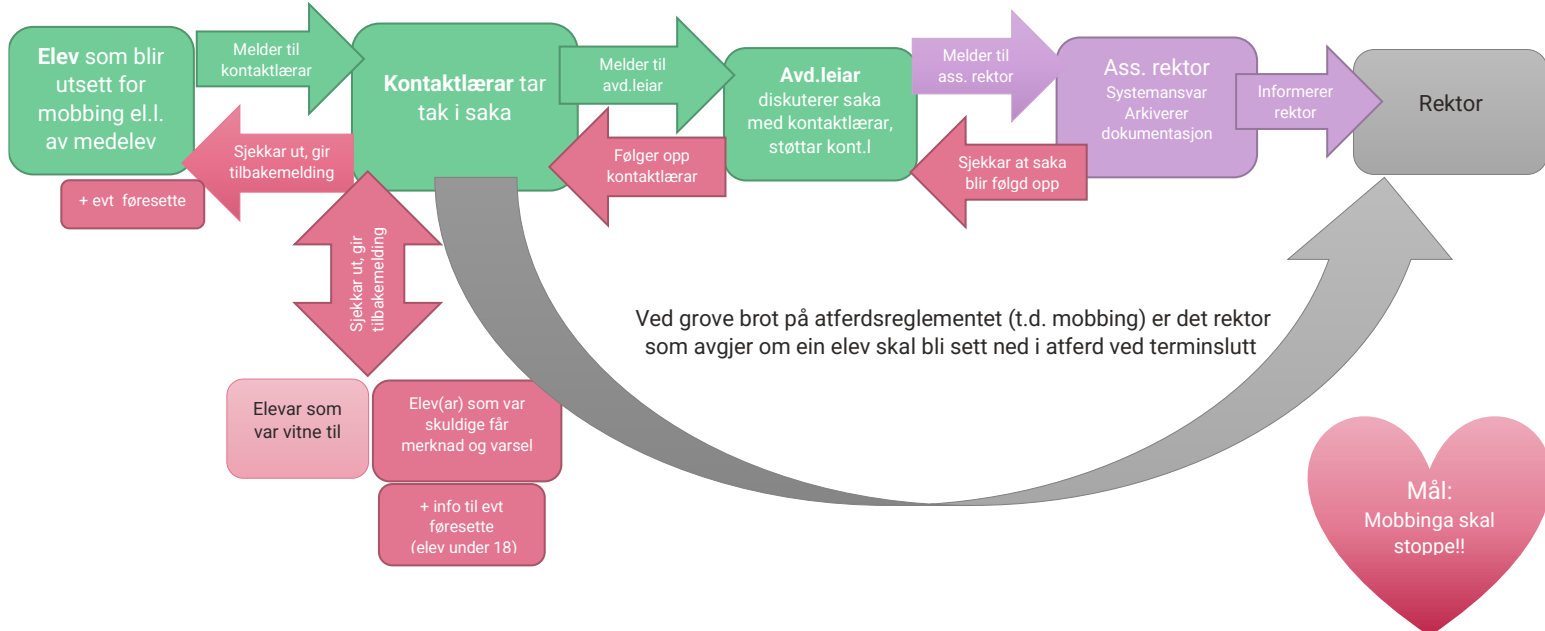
Elev som blir utsett for mobbing el.l. av medelev

Melder til kontaktlærar

Sjekkar ut, gir tilbakemelding

+ evt føresette

Kontaktlærar tar tak i saka

Melder til avd.leiar

Følger opp kontaktlærar

Avd.leiar diskuterer saka med kontaktlærar, støttar kont.l

Melder til ass. rektor

Sjekkar at saka blir følgd opp

Ass. rektor
Systemansvar
Arkiverer dokumentasjon

Informerer rektor

Rektor

Sjekkar ut, gir tilbakemelding

Elevar som var vitne til

Elev(ar) som var skuldige får merknad og varsel

+ info til evt føresette (elev under 18)

Ved grove brot på atferdsreglementet (t.d. mobbing) er det rektor som avgjer om ein elev skal bli sett ned i atferd ved terminslutt

Mål:
Mobbinga skal stoppe!!